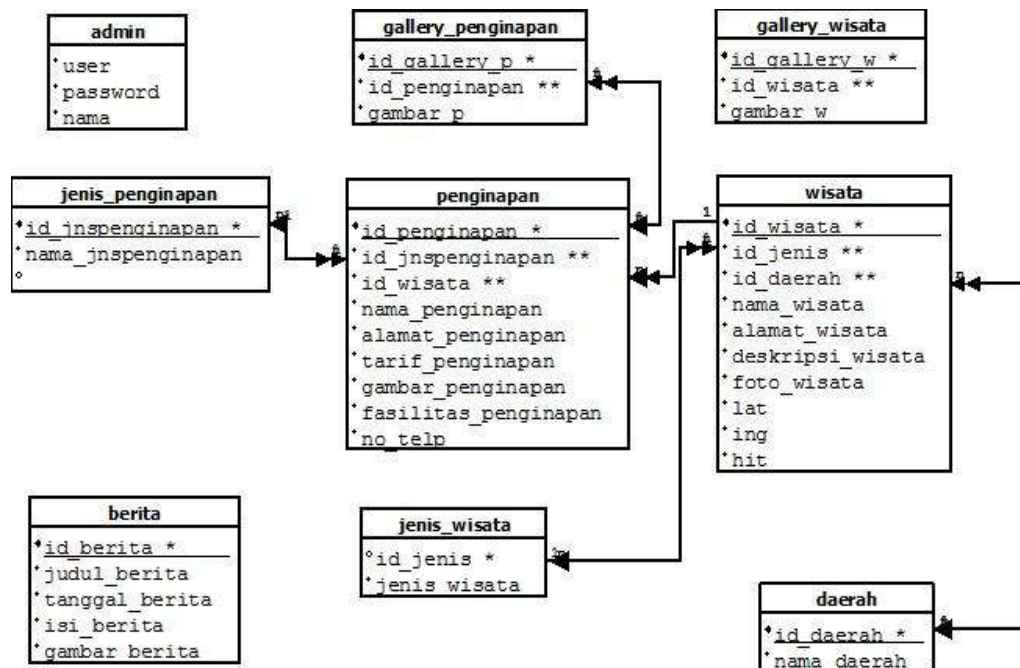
admin

user
password
nama

gallery_penginapan

id_gallery_p *
id_penginapan **
gambar_p

gallery_wisata

id_gallery_w *
id_wisata **
gambar_w

jenis_penginapan

id_jnspenginapan *
nama_jnspenginapan

penginapan

id_penginapan *
id_jnspenginapan **
id_wisata **
nama_penginapan
alamat_penginapan
tarif_penginapan
gambar_penginapan
fasilitas_penginapan
no_telp

wisata

id_wisata *
id_jenis **
id_daerah **
nama_wisata
alamat_wisata
deskripsi_wisata
foto_wisata
lat
ing
hit

1

berita

id_berita *
judul_berita
tanggal_berita
isi_berita
gambar_berita

jenis_wisata

id_jenis *
jenis_wisata

daerah

id_daerah *
nama_daerah